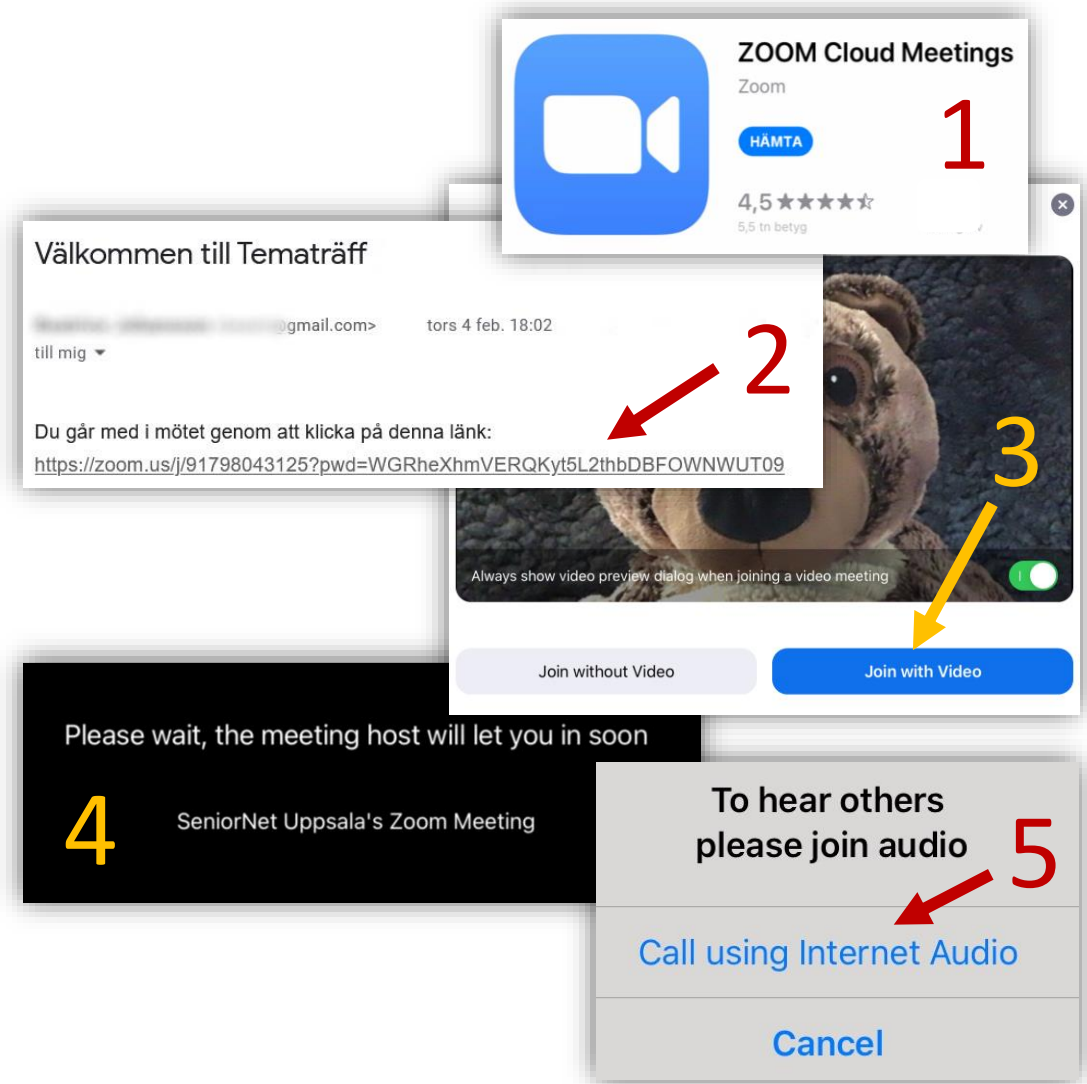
ZOOM Cloud Meetings
Zoom
HÄMTA
1
4,5 ★★★★☆
5,5 tn betyg

Välkommen till Tematräff
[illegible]gmail.com> tors 4 feb. 18:02
till mig
2
Du går med i mötet genom att klicka på denna länk:
https://zoom.us/j/91798043125?pwd=WGRheXhmVERQKyt5L2thbDBFOWNWUT09

3
Always show video preview dialog when joining a video meeting
Join without Video
Join with Video

Please wait, the meeting host will let you in soon
4
SeniorNet Uppsala's Zoom Meeting

To hear others please join audio
5
Call using Internet Audio
Cancel